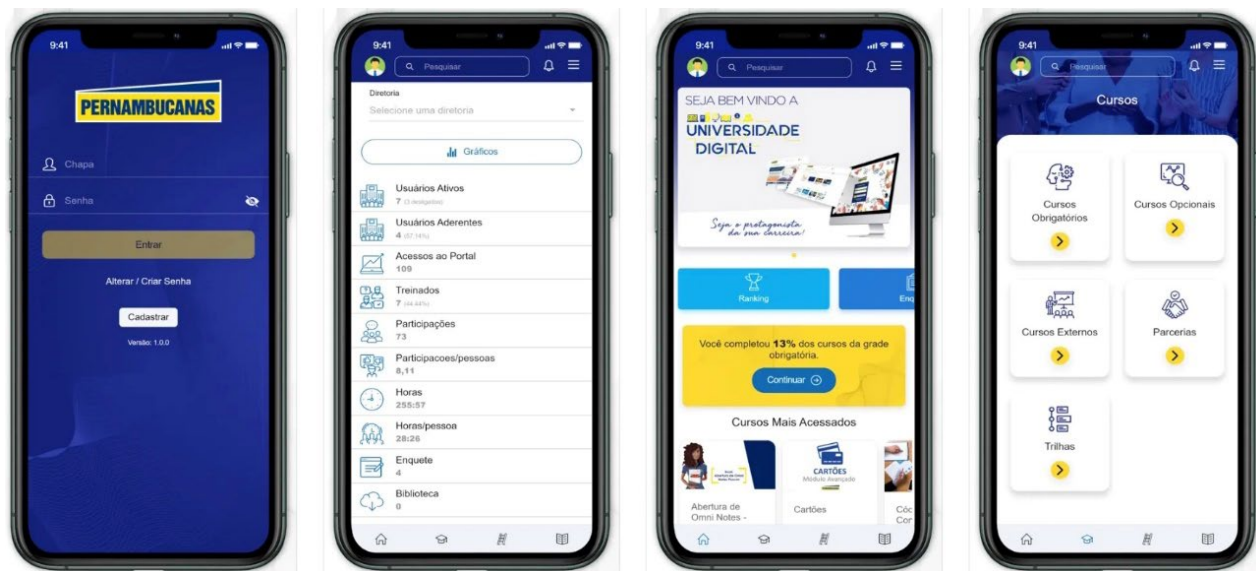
9:41

PERNAMBUCANAS

Chapa

Senha

Entrar

Alterar / Criar Senha

Cadastrar

Versão: 1.0.0

9:41

Pesquisar

Diretoria

Selecione uma diretoria

Gráficos

Usuários Ativos
7 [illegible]

Usuários Aderentes
4 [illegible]

Acessos ao Portal
109

Treinados
7 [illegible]

Participações
73

Participacoes/pessoas
8,11

Horas
255:57

Horas/pessoa
28:26

Enquete
4

Biblioteca
0

9:41

Pesquisar

SEJA BEM VINDO A

UNIVERSIDADE DIGITAL

Seja o protagonista da sua carreira!

Ranking

Enq

Você completou 13% dos cursos da grade obrigatória.

Continuar

Cursos Mais Acessados

Abertura de Omni Notes -

CARTÕES
Módulo Avançado

Cartões

Cód Cor

9:41

Pesquisar

Cursos

Cursos Obrigatórios

Cursos Opcionais

Cursos Externos

Parcerias

Trilhas